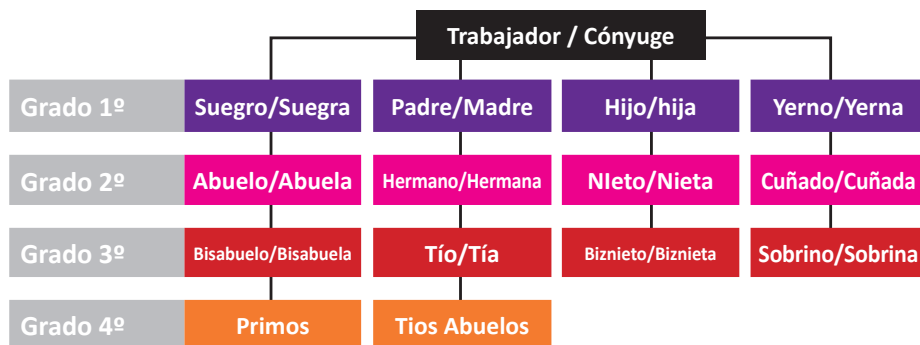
Trabajador / Cónyuge

Grado 1º
Suegro/Suegra
Padre/Madre
Hijo/hija
Yerno/Yerna

Grado 2º
Abuelo/Abuela
Hermano/Hermana
NIeto/Nieta
Cuñado/Cuñada

Grado 3º
Bisabuelo/Bisabuela
Tío/Tía
Biznieto/Biznieta
Sobrino/Sobrina

Grado 4º
Primos
Tios Abuelos